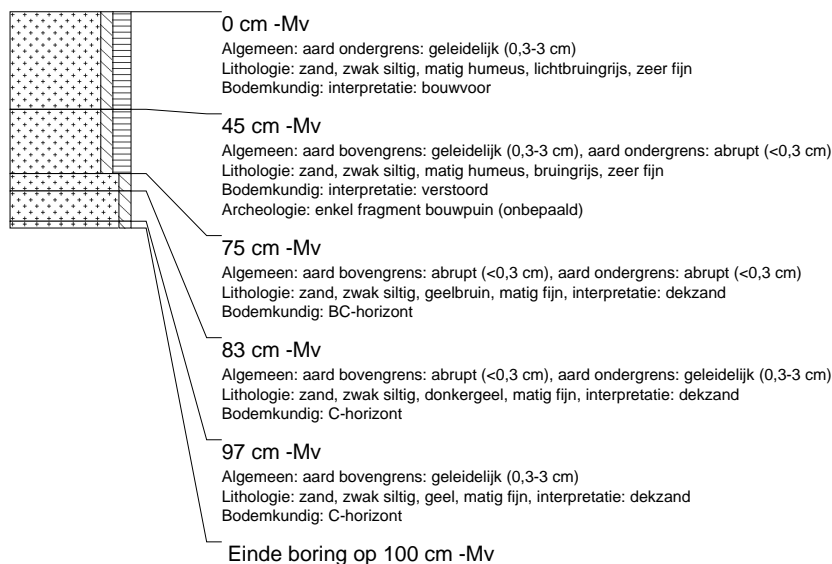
0 cm -Mv
Algemeen: aard ondergrens: geleidelijk (0,3-3 cm)
Lithologie: zand, zwak siltig, matig humeus, lichtbruingrijs, zeer fijn
Bodemkundig: interpretatie: bouwvoor

45 cm -Mv
Algemeen: aard bovengrens: geleidelijk (0,3-3 cm), aard ondergrens: abrupt (<0,3 cm)
Lithologie: zand, zwak siltig, matig humeus, bruingrijs, zeer fijn
Bodemkundig: interpretatie: verstoord
Archeologie: enkel fragment bouwpuin (onbepaald)

75 cm -Mv
Algemeen: aard bovengrens: abrupt (<0,3 cm), aard ondergrens: abrupt (<0,3 cm)
Lithologie: zand, zwak siltig, geelbruin, matig fijn, interpretatie: dekzand
Bodemkundig: BC-horizont

83 cm -Mv
Algemeen: aard bovengrens: abrupt (<0,3 cm), aard ondergrens: geleidelijk (0,3-3 cm)
Lithologie: zand, zwak siltig, donkergeel, matig fijn, interpretatie: dekzand
Bodemkundig: C-horizont

97 cm -Mv
Algemeen: aard bovengrens: geleidelijk (0,3-3 cm)
Lithologie: zand, zwak siltig, geel, matig fijn, interpretatie: dekzand
Bodemkundig: C-horizont

Einde boring op 100 cm -Mv